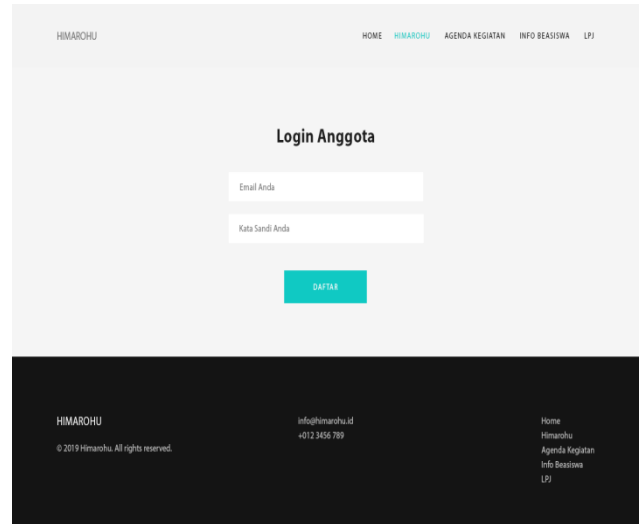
HIMAROHU

HOME HIMAROHU AGENDA KEGIATAN INFO BEASISWA LPJ

Login Anggota

Email Anda

Kata Sandi Anda

DAFTAR

HIMAROHU

© 2019 Himarohu. All rights reserved.

info@himarohu.id
+012 3456 789

Home
Himarohu
Agenda Kegiatan
Info Beasiswa
LPJ